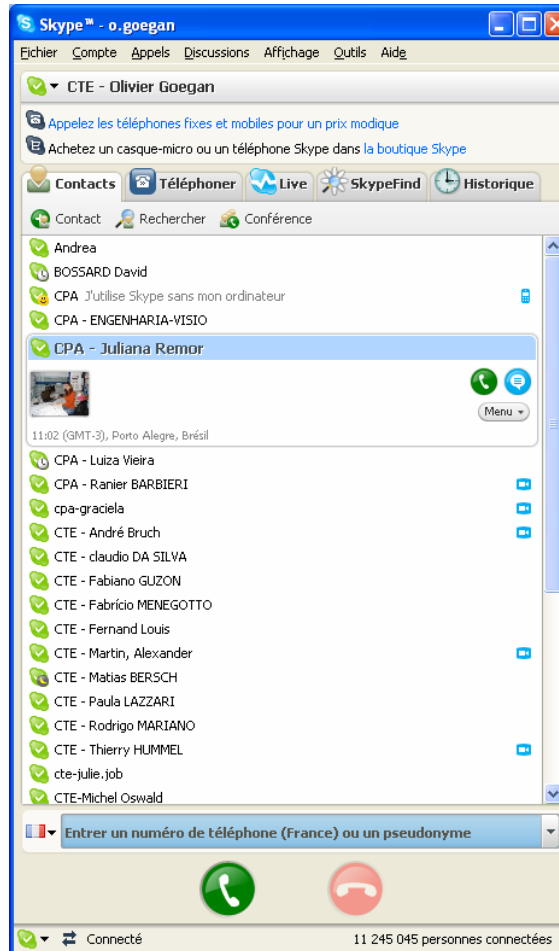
Skype™ - o.goegan

Fichier Compte Appels Discussions Affichage Outils Aide

CTE - Olivier Goegan

Appelez les téléphones fixes et mobiles pour un prix modique

Achetez un casque-micro ou un téléphone Skype dans la boutique Skype

Contacts Téléphoner Live SkypeFind Historique

Contact Rechercher Conférence

Andrea
BOSSARD David
CPA J'utilise Skype sans mon ordinateur
CPA - ENGENHARIA-VISIO
CPA - Juliana Remor
Menu
11:02 (GMT-3), Porto Alegre, Brésil
CPA - Luiza Vieira
CPA - Ranier BARBIERI
cpa-graciela
CTE - André Bruch
CTE - claudio DA SILVA
CTE - Fabiano GUZON
CTE - Fabrício MENEGOTTO
CTE - Fernand Louis
CTE - Martin, Alexander
CTE - Matias BERSCH
CTE - Paula LAZZARI
CTE - Rodrigo MARIANO
CTE - Thierry HUMMEL
cte-julie.job
CTE-Michel Oswald

Entrer un numéro de téléphone (France) ou un pseudonyme

Connecté 11 245 045 personnes connectées